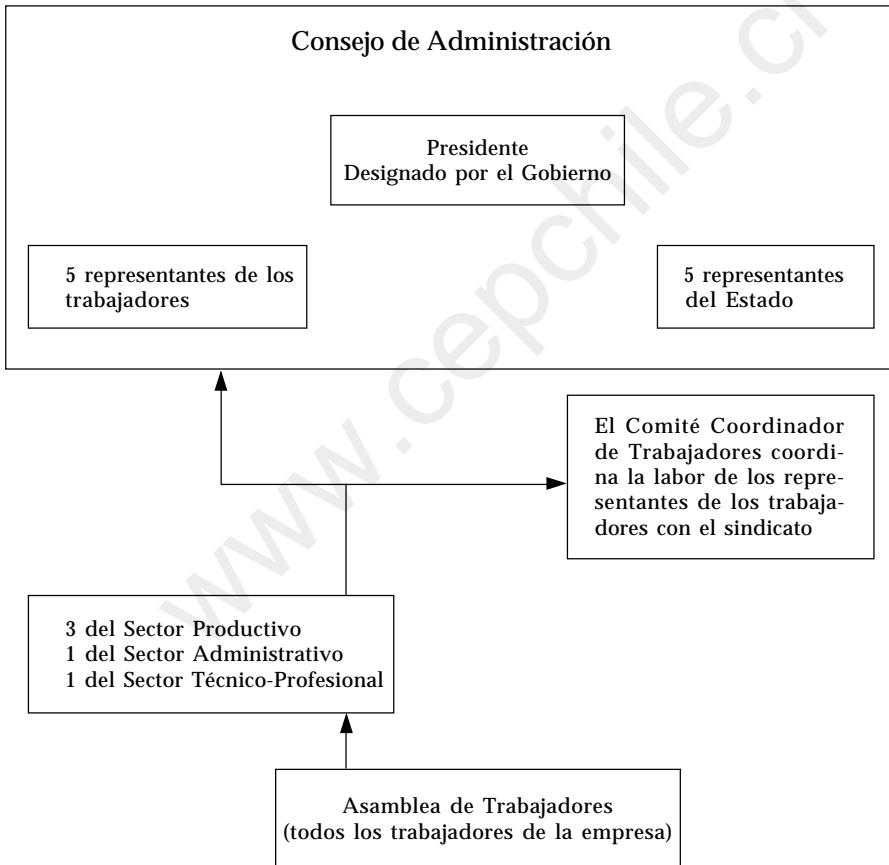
Consejo de Administración

Presidente
Designado por el Gobierno

5 representantes de los trabajadores

5 representantes del Estado

El Comité Coordinador de Trabajadores coordina la labor de los representantes de los trabajadores con el sindicato

3 del Sector Productivo
1 del Sector Administrativo
1 del Sector Técnico-Profesional

Asamblea de Trabajadores
(todos los trabajadores de la empresa)

www.cepchile.cl